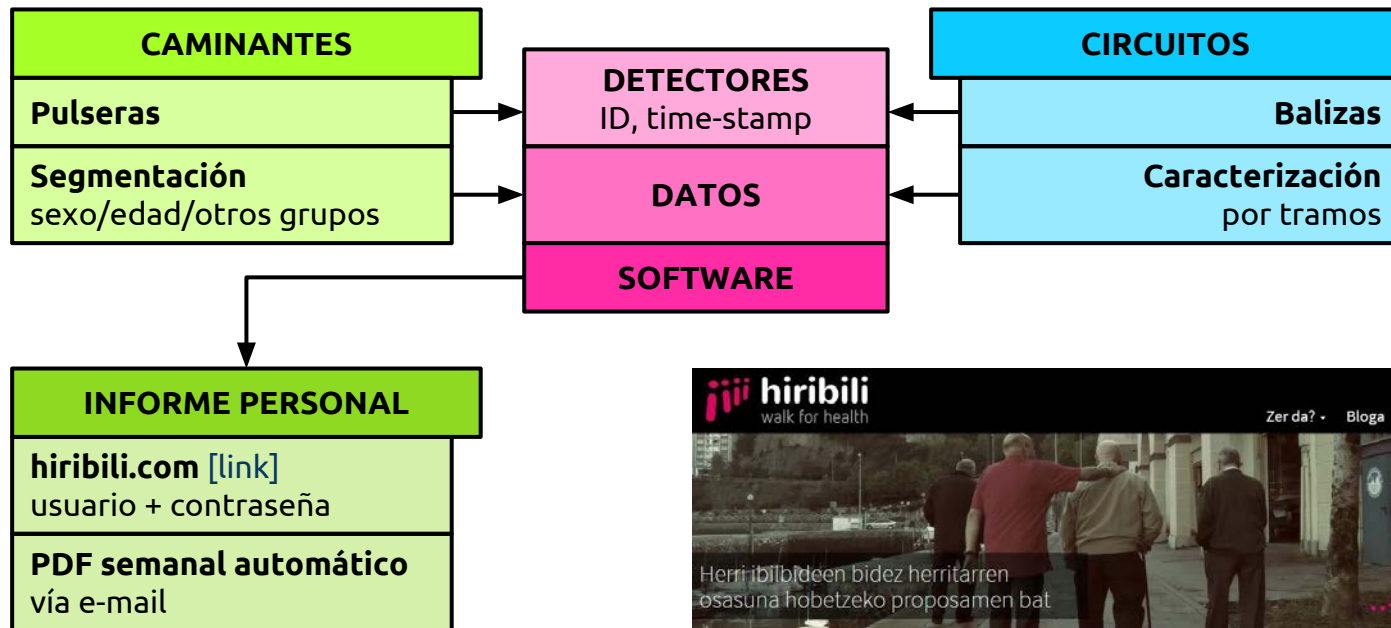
CAMINANTES

Pulseras

Segmentación
sexo/edad/otros grupos

DETECTORES
ID, time-stamp

DATOS

SOFTWARE

CIRCUITOS

Balizas

Caracterización
por tramos

INFORME PERSONAL

hiribili.com [link]
usuario + contraseña

PDF semanal automático
vía e-mail

hiribili
walk for health

Zer da? ▾ Bloga

Herri ibilbideen bidez herritarren osasuna hobetzeko proposamen bat